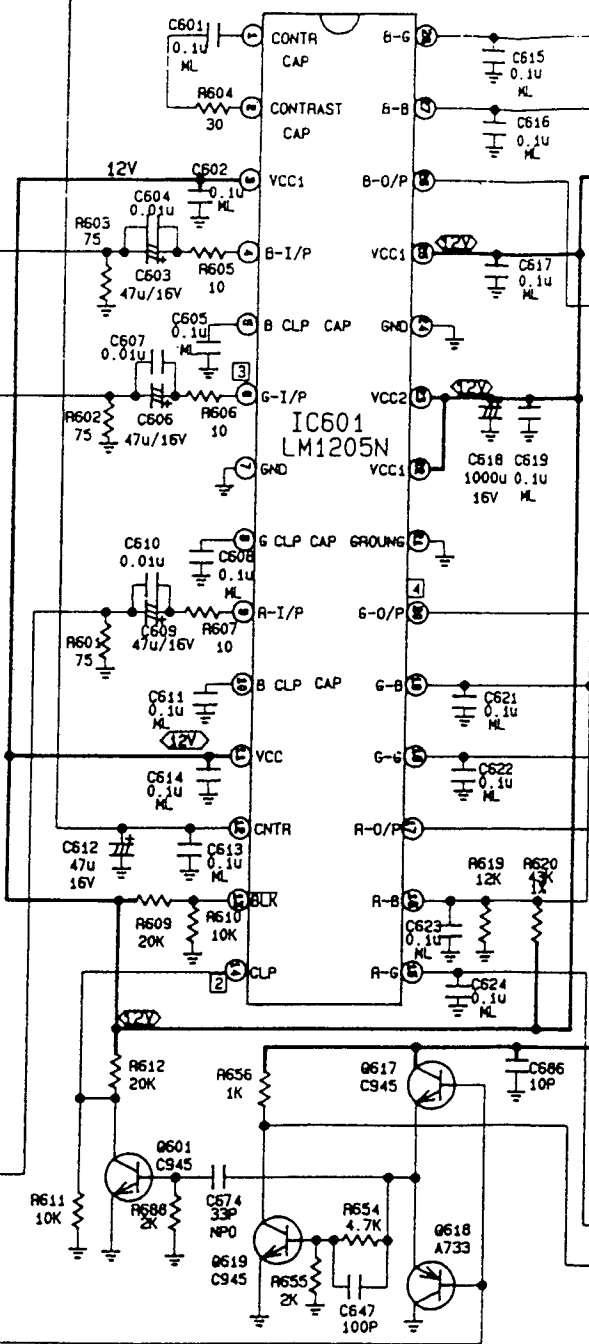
C601
0.1u
ML
CONTR
CAP
R604
30
CONTRAST
CAP
B-G
C615
0.1u
ML
B-B
C616
0.1u
ML
12V
C602
0.1u
ML
VCC1
B-O/P
C604
0.01u
R603
75
C603
47u/16V
R605
10
B-I/P
VCC1
12V
C617
0.1u
ML
C605
0.1u
ML
B CLP CAP
GND
C607
0.01u
3
R602
75
C606
47u/16V
R606
10
G-I/P
VCC2
12V
IC601
LM1205N
GND
VCC1
C618
1000u
16V
C619
0.1u
ML
C610
0.01u
C608
0.1u
ML
G CLP CAP
GROUNG
4
R601
75
C609
47u/16V
R607
10
R-I/P
G-O/P
C611
0.1u
ML
B CLP CAP
G-B
C621
0.1u
ML
12V
VCC
G-G
C622
0.1u
ML
C614
0.1u
ML
C612
47u
16V
C613
0.1u
ML
CNTR
R-O/P
R619
12K
R620
43K
1%
R609
20K
R610
10K
BLK
R-B
C623
0.1u
ML
2
CLP
R-G
C624
0.1u
ML
12V
R612
20K
R656
1K
Q617
C945
C686
10P
Q601
C945
R611
10K
R688
2K
C674
33P
NPO
R654
4.7K
Q619
C945
R655
2K
C647
100P
Q618
A733